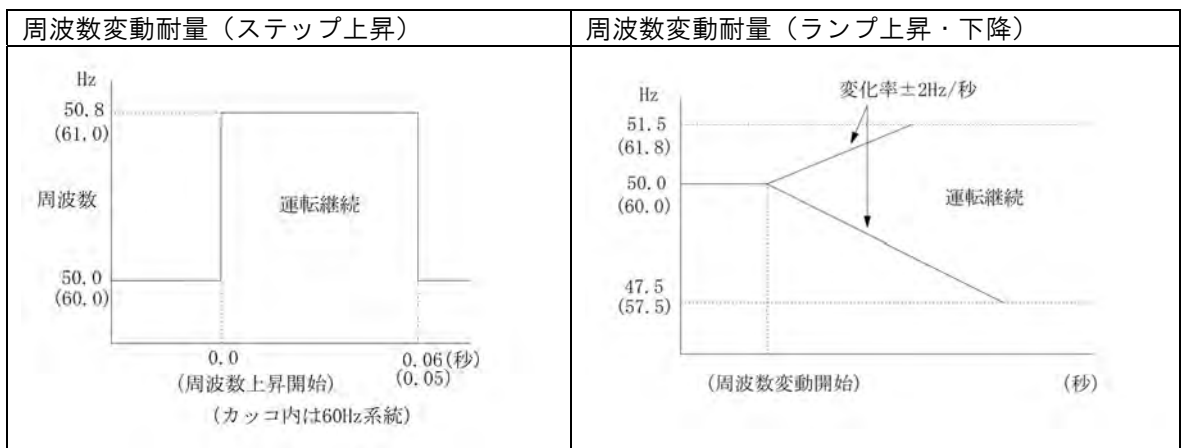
| 周波数変動耐量（ステップ上昇） | 周波数変動耐量（ランプ上昇・下降） |
|---|---|
| Hz<br>50.8<br>(61.0)<br>周波数<br>運転継続<br>50.0<br>(60.0)<br>0.0<br>(周波数上昇開始)<br>0.06(秒)<br>(0.05)<br>(カッコ内は60Hz系統) | 変化率±2Hz/秒<br>Hz<br>51.5<br>(61.8)<br>50.0<br>(60.0)<br>運転継続<br>47.5<br>(57.5)<br>(周波数変動開始)<br>(秒) |